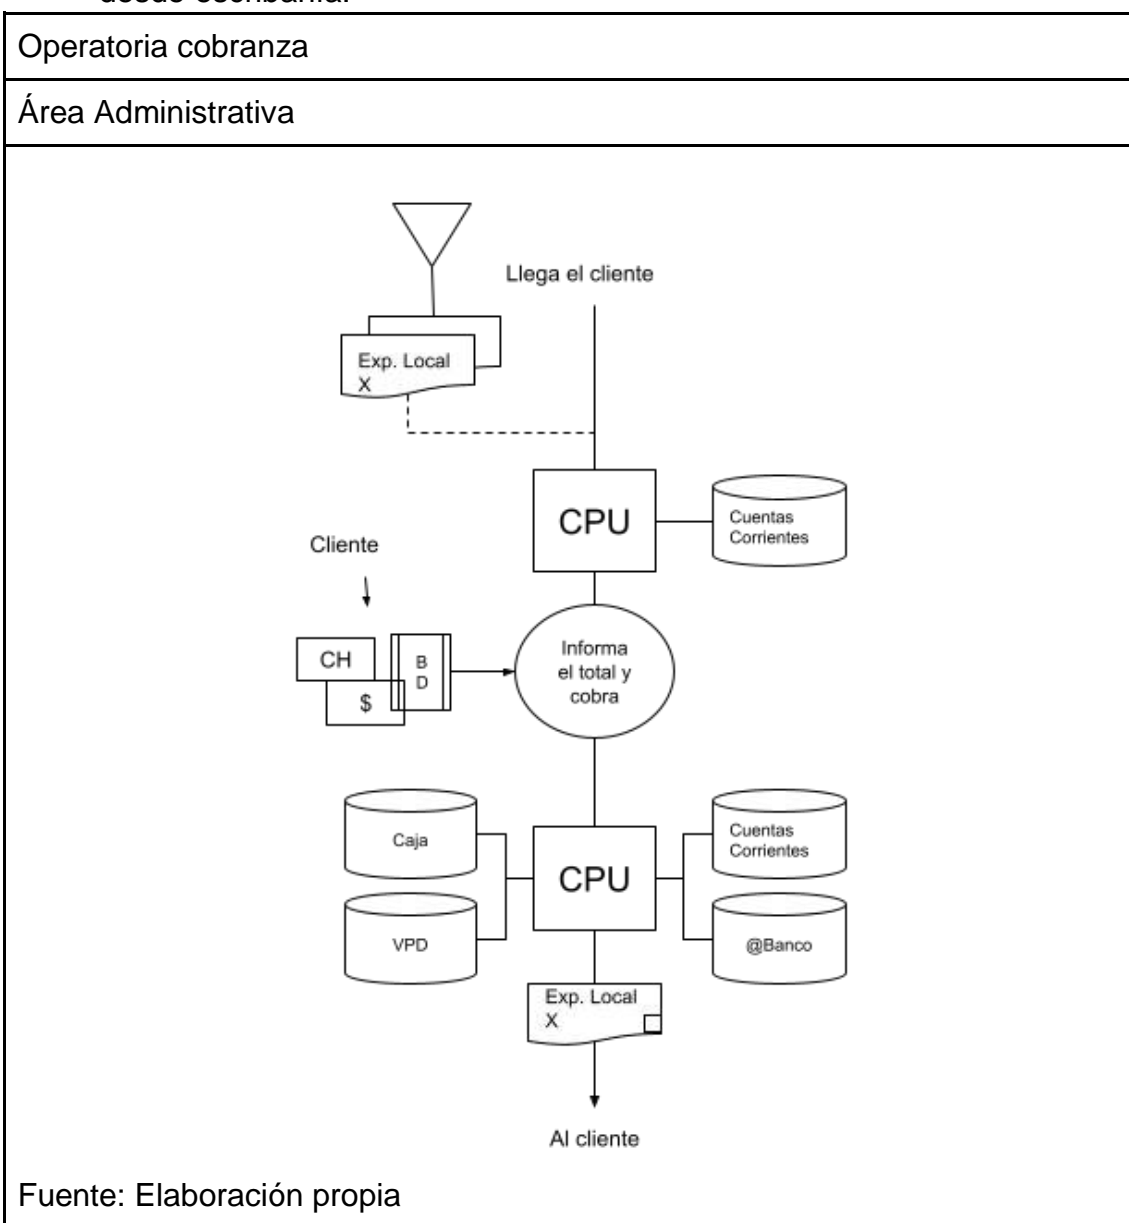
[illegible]

Operatoria cobranza

Área Administrativa

Llega el cliente

Exp. Local
X

CPU

Cuentas Corrientes

Cliente

CH

$

B
D

Informa el total y cobra

Caja

VPD

CPU

Cuentas Corrientes

@Banco

Exp. Local
X

Al cliente

Fuente: Elaboración propia